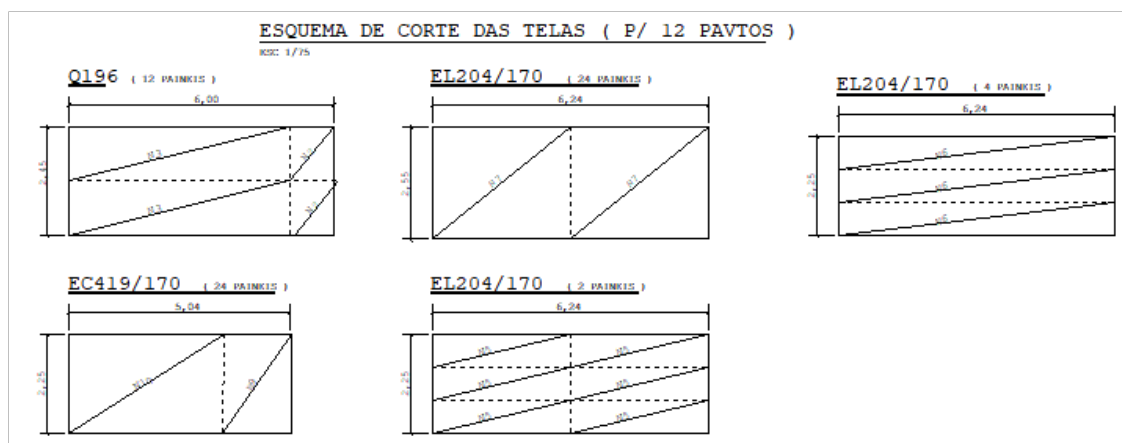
ESQUEMA DE CORTE DAS TELAS ( P/ 12 PAVTOS )
ESC 1/75

Q196 ( 12 PAINEIS )
6,00
2,45
N3
N3
N4
N4

EL204/170 ( 24 PAINEIS )
6,24
2,55
N7
N7

EL204/170 ( 4 PAINEIS )
6,24
2,25
N6
N6
N6

EC419/170 ( 24 PAINEIS )
5,04
2,25
N10
N8

EL204/170 ( 2 PAINEIS )
6,24
2,25
N5
N5
N5
N5
N5
N5